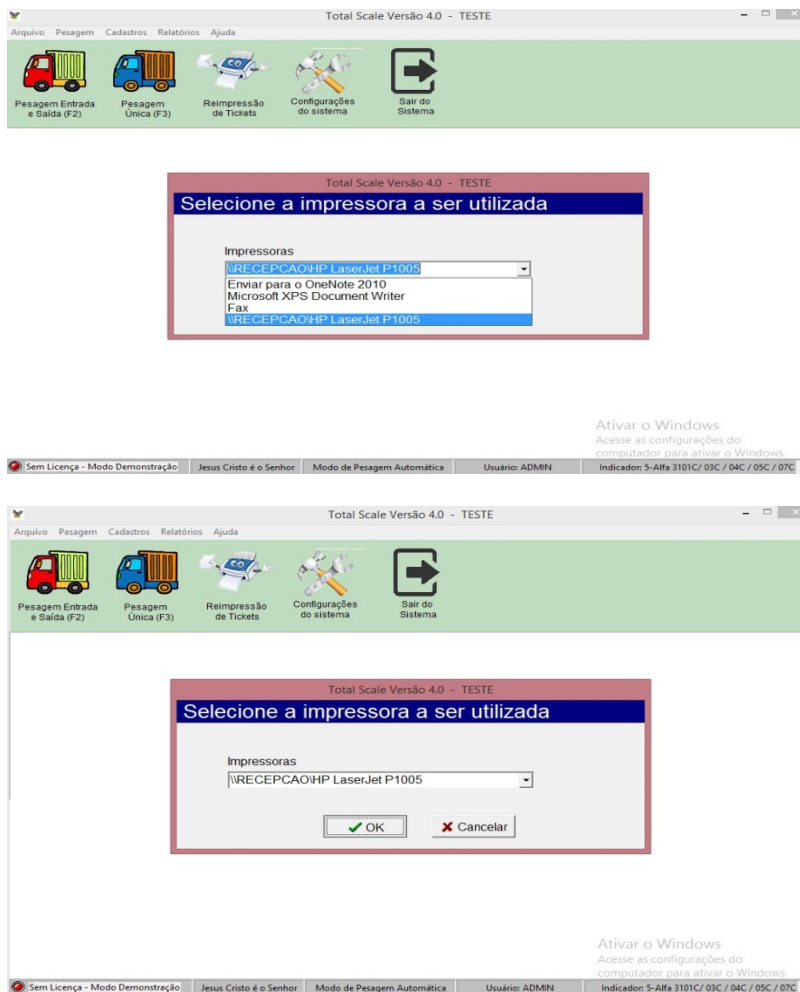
Total Scale Versão 4.0 - TESTE

Arquivo Pesagem Cadastros Relatórios Ajuda

Pesagem Entrada e Saída (F2)
Pesagem Única (F3)
Reimpressão de Tickets
Configurações do sistema
Sair do Sistema

Total Scale Versão 4.0 - TESTE

Selecione a impressora a ser utilizada

Impressoras
\\RECEPCAO\HP LaserJet P1005
Enviar para o OneNote 2010
Microsoft XPS Document Writer
Fax
\\RECEPCAO\HP LaserJet P1005

Ativar o Windows
Acesse as configurações do computador para ativar o Windows.

Sem Licença - Modo Demonstração | Jesus Cristo é o Senhor | Modo de Pesagem Automática | Usuário: ADMIN | Indicador: 5-Alfa 3101C/ 03C / 04C / 05C / 07C

Total Scale Versão 4.0 - TESTE

Arquivo Pesagem Cadastros Relatórios Ajuda

Pesagem Entrada e Saída (F2)
Pesagem Única (F3)
Reimpressão de Tickets
Configurações do sistema
Sair do Sistema

Total Scale Versão 4.0 - TESTE

Selecione a impressora a ser utilizada

Impressoras
\\RECEPCAO\HP LaserJet P1005

OK
Cancelar

Ativar o Windows
Acesse as configurações do computador para ativar o Windows.

Sem Licença - Modo Demonstração | Jesus Cristo é o Senhor | Modo de Pesagem Automática | Usuário: ADMIN | Indicador: 5-Alfa 3101C/ 03C / 04C / 05C / 07C